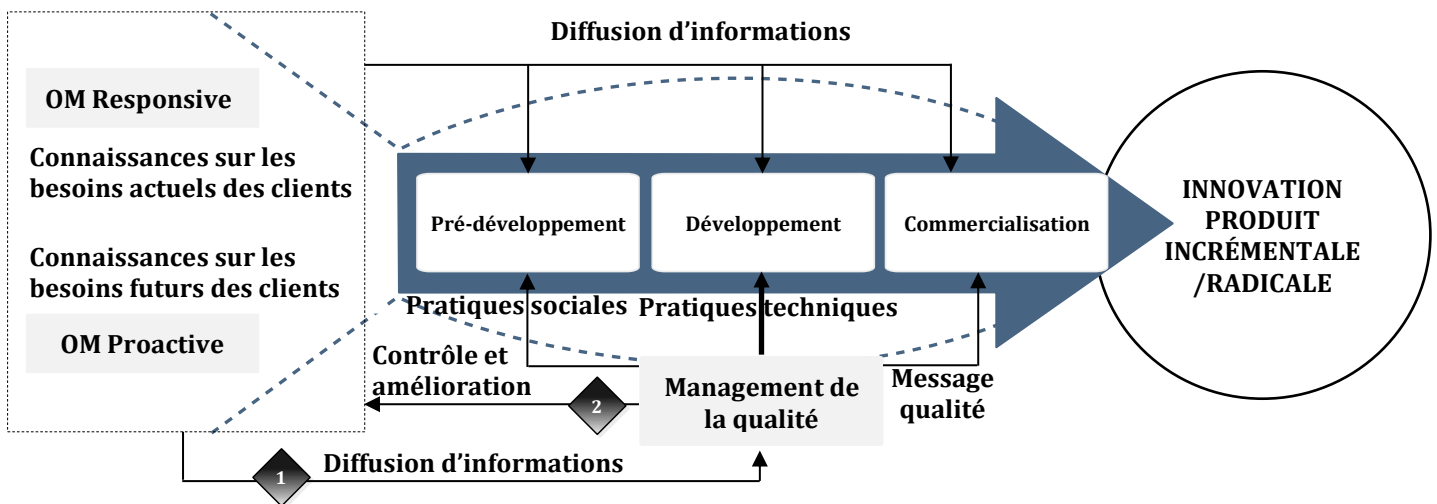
Diffusion d'informations

OM Responsive

Connaissances sur les besoins actuels des clients

Connaissances sur les besoins futurs des clients

OM Proactive

Pré-développement

Développement

Commercialisation

INNOVATION PRODUIT INCRÉMENTALE /RADICALE

Pratiques sociales

Pratiques techniques

Contrôle et amélioration

2

Management de la qualité

Message qualité

1

Diffusion d'informations